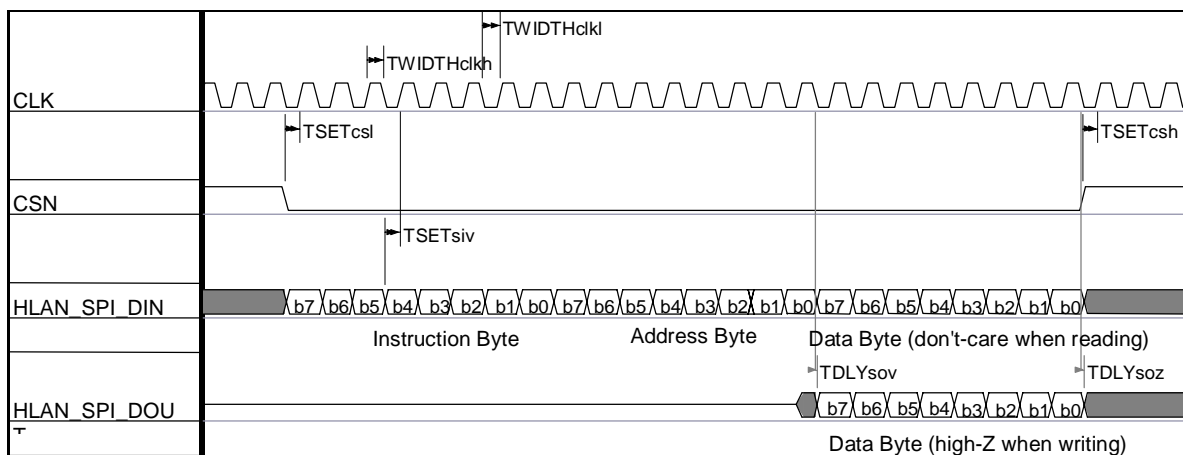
TWIDTHclkl
TWIDTHclkh
CLK
TSETcsl
TSETcsh
CSN
TSETsiv
HLAN_SPI_DIN
b7 b6 b5 b4 b3 b2 b1 b0 b7 b6 b5 b4 b3 b2 b1 b0 b7 b6 b5 b4 b3 b2 b1 b0
Instruction Byte
Address Byte
Data Byte (don't-care when reading)
TDLYsov
TDLYsoz
HLAN_SPI_DOU
T
b7 b6 b5 b4 b3 b2 b1 b0
Data Byte (high-Z when writing)